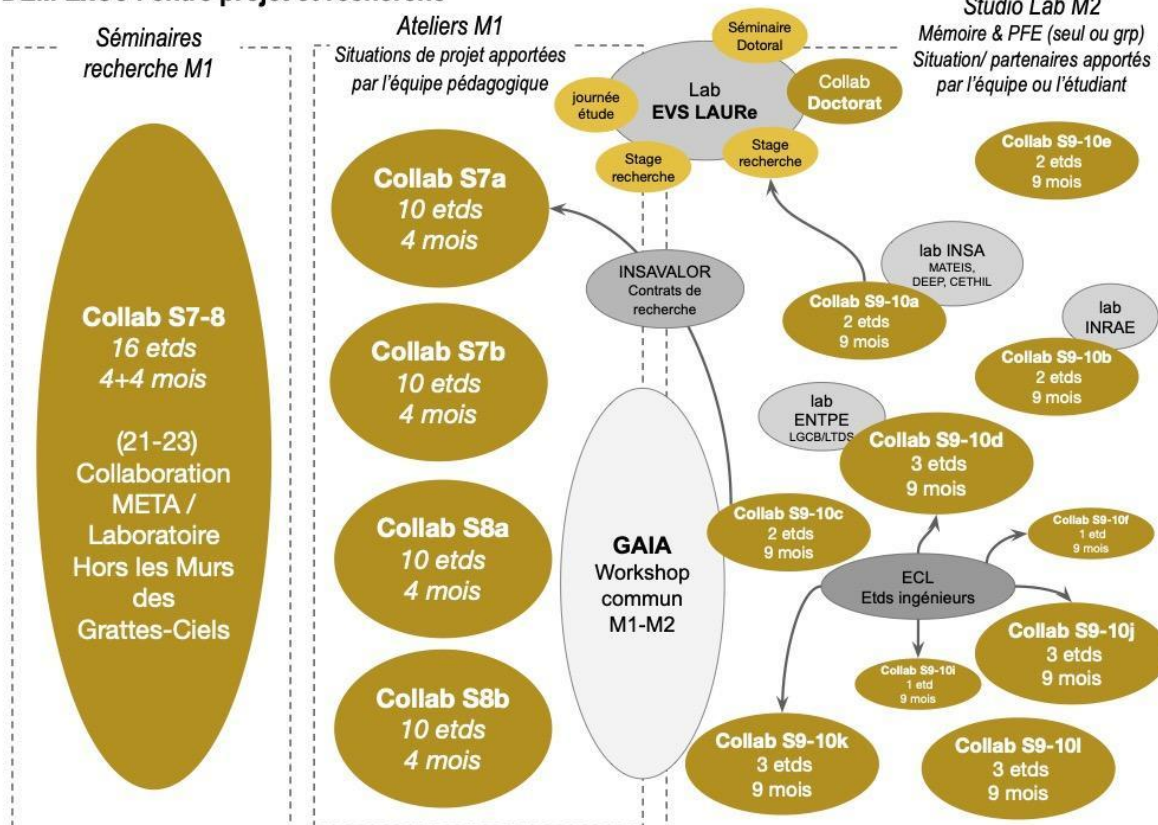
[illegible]

Séminaires recherche M1

Collab S7-8
16 etds
4+4 mois

(21-23)
Collaboration META / Laboratoire Hors les Murs des Gratte-Ciels

Ateliers M1
Situations de projet apportées par l'équipe pédagogique

Collab S7a
10 etds
4 mois

Collab S7b
10 etds
4 mois

Collab S8a
10 etds
4 mois

Collab S8b
10 etds
4 mois

Séminaire Dotoral

Lab
EVS LAURe

journée étude

Collab Doctorat

Stage recherche

Stage recherche

INSAVALOR
Contrats de recherche

GAIA
Workshop commun M1-M2

Studio Lab M2
Mémoire & PFE (seul ou grp)
Situation/ partenaires apportés par l'équipe ou l'étudiant

Collab S9-10e
2 etds
9 mois

lab INSA
MATEIS, DEEP, CETHIL

Collab S9-10a
2 etds
9 mois

lab
INRAE

Collab S9-10b
2 etds
9 mois

lab
ENTPE
LGCB/LTDS

Collab S9-10d
3 etds
9 mois

Collab S9-10c
2 etds
9 mois

Collab S9-10f
1 etd
9 mois

ECL
Etds ingénieurs

Collab S9-10j
3 etds
9 mois

Collab S9-10i
1 etd
9 mois

Collab S9-10k
3 etds
9 mois

Collab S9-10l
3 etds
9 mois